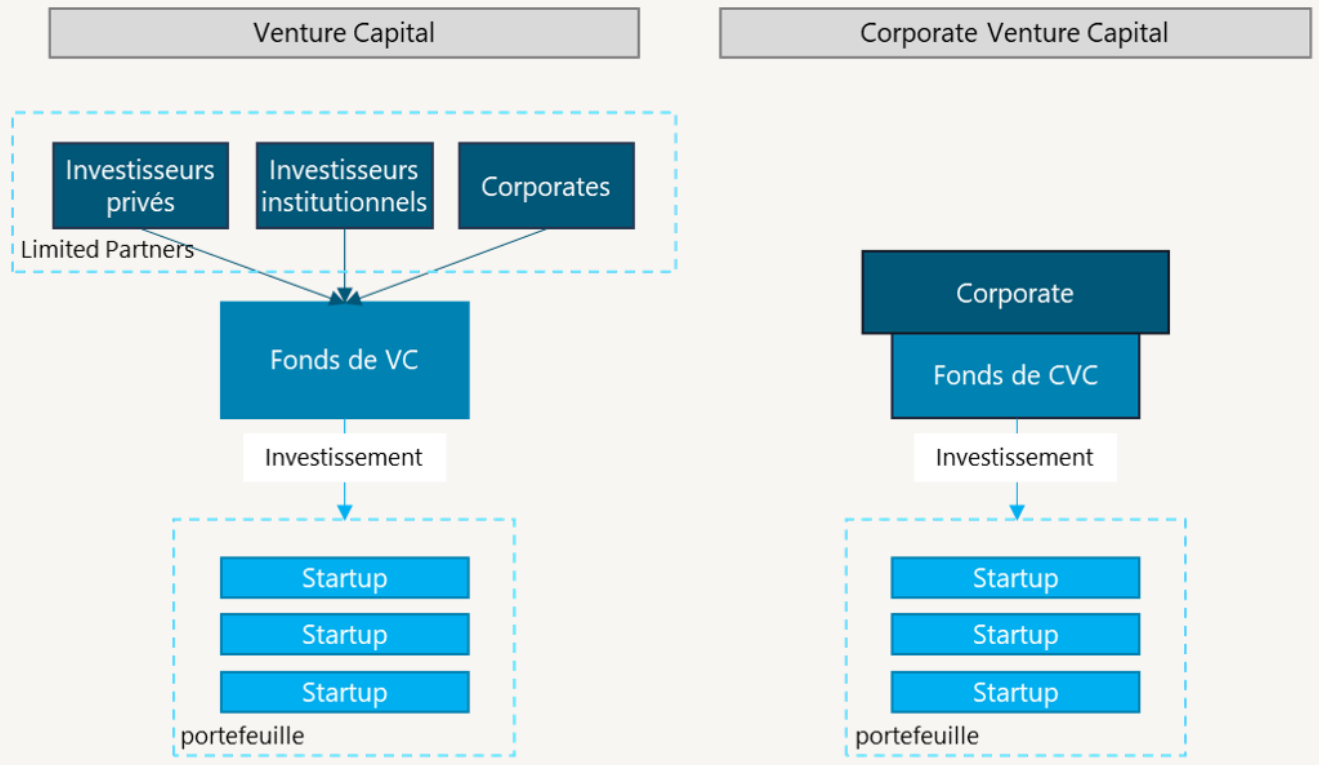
Venture Capital

Investisseurs privés

Investisseurs institutionnels

Corporates

Limited Partners

Fonds de VC

Investissement

Startup

Startup

Startup

portefeuille

Corporate Venture Capital

Corporate

Fonds de CVC

Investissement

Startup

Startup

Startup

portefeuille